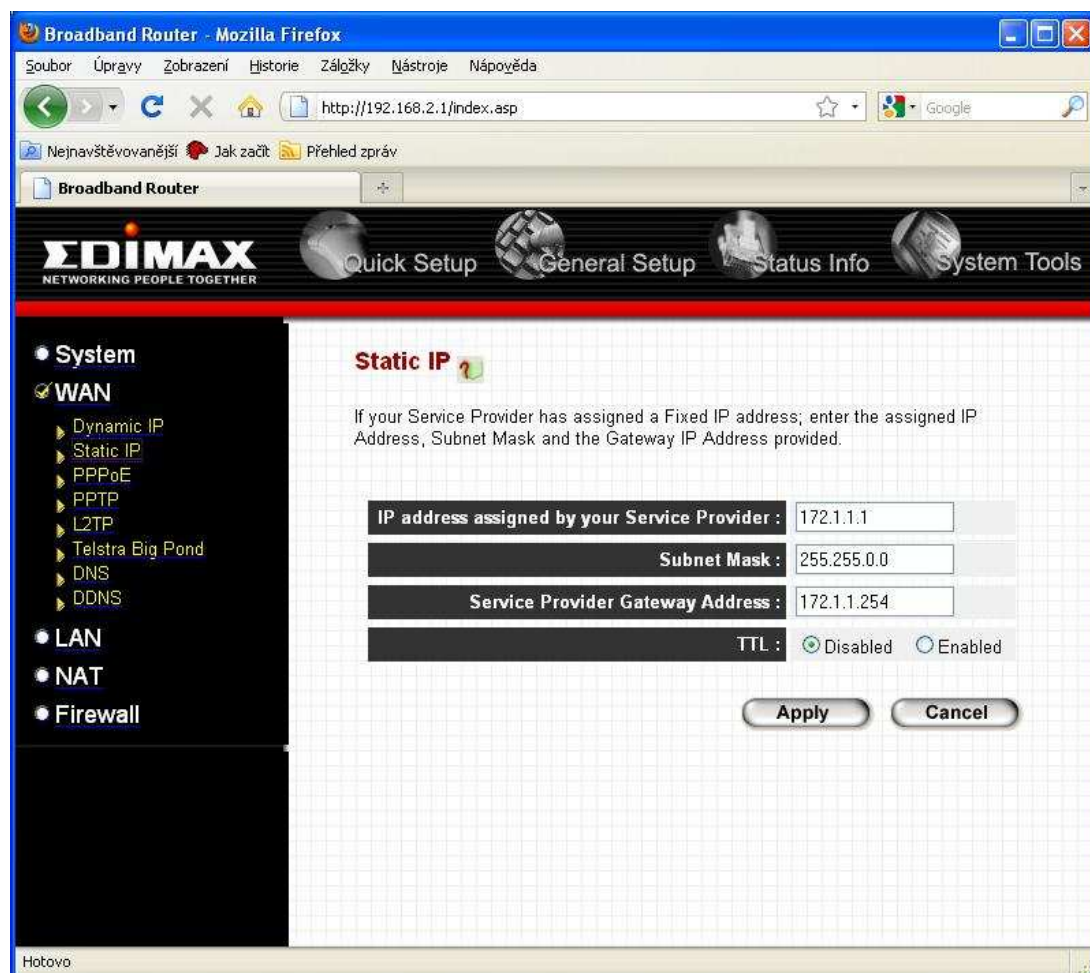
Broadband Router - Mozilla Firefox

Soubor Úpravy Zobrazení Historie Záložky Nástroje Nápověda

http://192.168.2.1/index.asp

Google

Nejnavštěvovanější Jak začít Přehled zpráv

Broadband Router

EDIMAX
NETWORKING PEOPLE TOGETHER

Quick Setup General Setup Status Info System Tools

System
WAN
Dynamic IP
Static IP
PPPoE
PPTP
L2TP
Telstra Big Pond
DNS
DDNS
LAN
NAT
Firewall

Static IP

If your Service Provider has assigned a Fixed IP address; enter the assigned IP Address, Subnet Mask and the Gateway IP Address provided.

| IP address assigned by your Service Provider : | 172.1.1.1 |
|---|---|
| Subnet Mask : | 255.255.0.0 |
| Service Provider Gateway Address : | 172.1.1.254 |
| TTL : | Disabled Enabled |

Apply Cancel

Hotovo